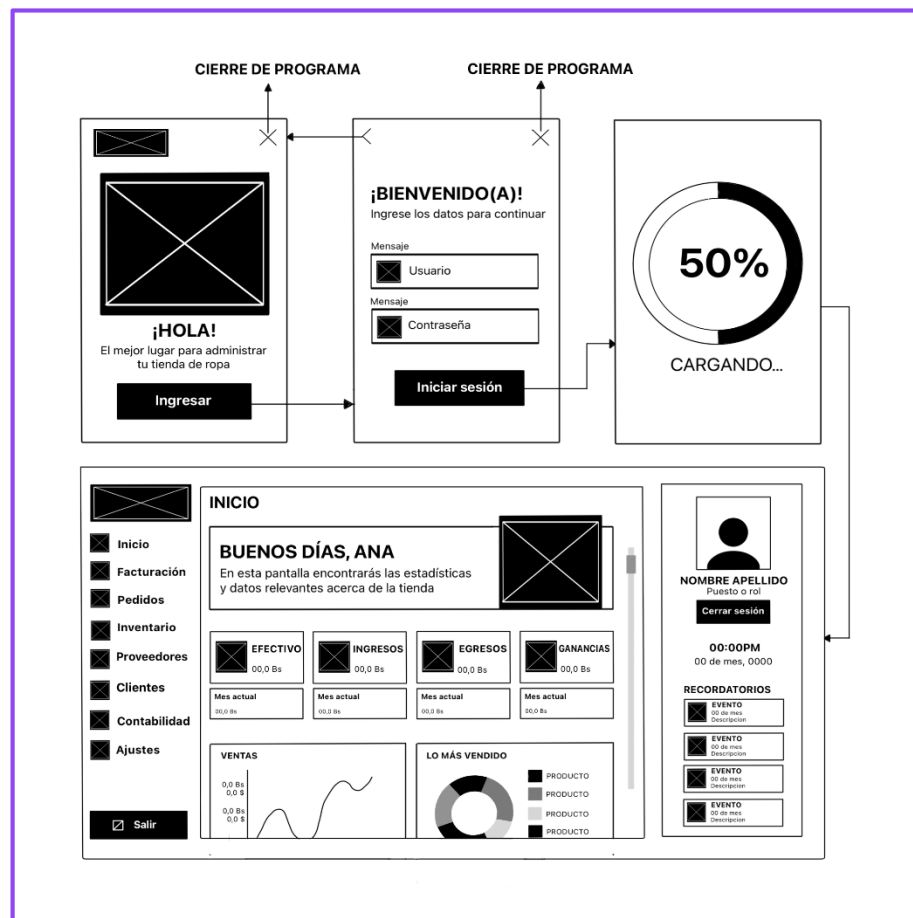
CIERRE DE PROGRAMA

CIERRE DE PROGRAMA

¡HOLA!
El mejor lugar para administrar tu tienda de ropa

Ingresar

¡BIENVENIDO(A)!
Ingrese los datos para continuar

Mensaje
Usuario

Mensaje
Contraseña

Iniciar sesión

50%

CARGANDO...

Inicio
Facturación
Pedidos
Inventario
Proveedores
Clientes
Contabilidad
Ajustes

Salir

INICIO

BUENOS DÍAS, ANA
En esta pantalla encontrarás las estadísticas y datos relevantes acerca de la tienda

EFECTIVO
00,0 Bs

INGRESOS
00,0 Bs

EGRESOS
00,0 Bs

GANANCIAS
00,0 Bs

Mes actual
00,0 Bs

Mes actual
00,0 Bs

Mes actual
00,0 Bs

Mes actual
00,0 Bs

VENTAS
0,0 Bs
0,0 $
0,0 Bs
0,0 $

LO MÁS VENDIDO
PRODUCTO
PRODUCTO
PRODUCTO
PRODUCTO

NOMBRE APELLIDO
Puesto o rol

Cerrar sesión

00:00PM
00 de mes, 0000

RECORDATORIOS

EVENTO
00 de mes
Descripcion

EVENTO
00 de mes
Descripcion

EVENTO
00 de mes
Descripcion

EVENTO
00 de mes
Descripcion